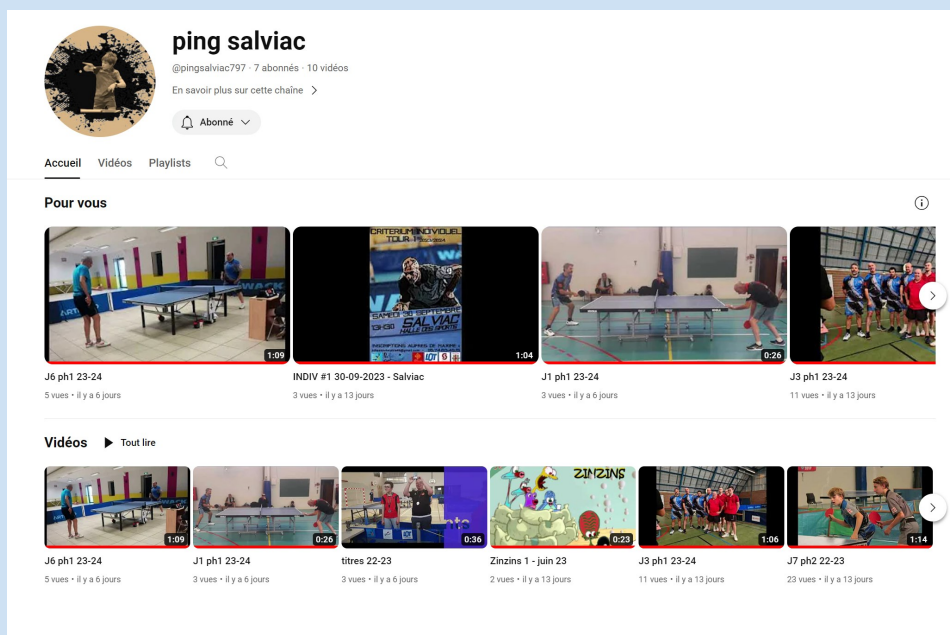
ping salviac

@pingsalviac797 · 7 abonnés · 10 vidéos

En savoir plus sur cette chaîne

Abonné

Accueil Vidéos Playlists

Pour vous

1:09
J6 ph1 23-24
5 vues • il y a 6 jours

CRITERIUM INDIVIDUEL TOUR 1 SALVIAC
1:04
INDIV #1 30-09-2023 - Salviac
3 vues • il y a 13 jours

0:26
J1 ph1 23-24
3 vues • il y a 6 jours

J3 ph1 23-24
11 vues • il y a 13 jours

Vidéos Tout lire

1:09
J6 ph1 23-24
5 vues • il y a 6 jours

0:26
J1 ph1 23-24
3 vues • il y a 6 jours

0:36
titres 22-23
3 vues • il y a 6 jours

ZINZINS
0:23
Zinzins 1 - juin 23
2 vues • il y a 13 jours

1:06
J3 ph1 23-24
11 vues • il y a 13 jours

1:14
J7 ph2 22-23
23 vues • il y a 13 jours